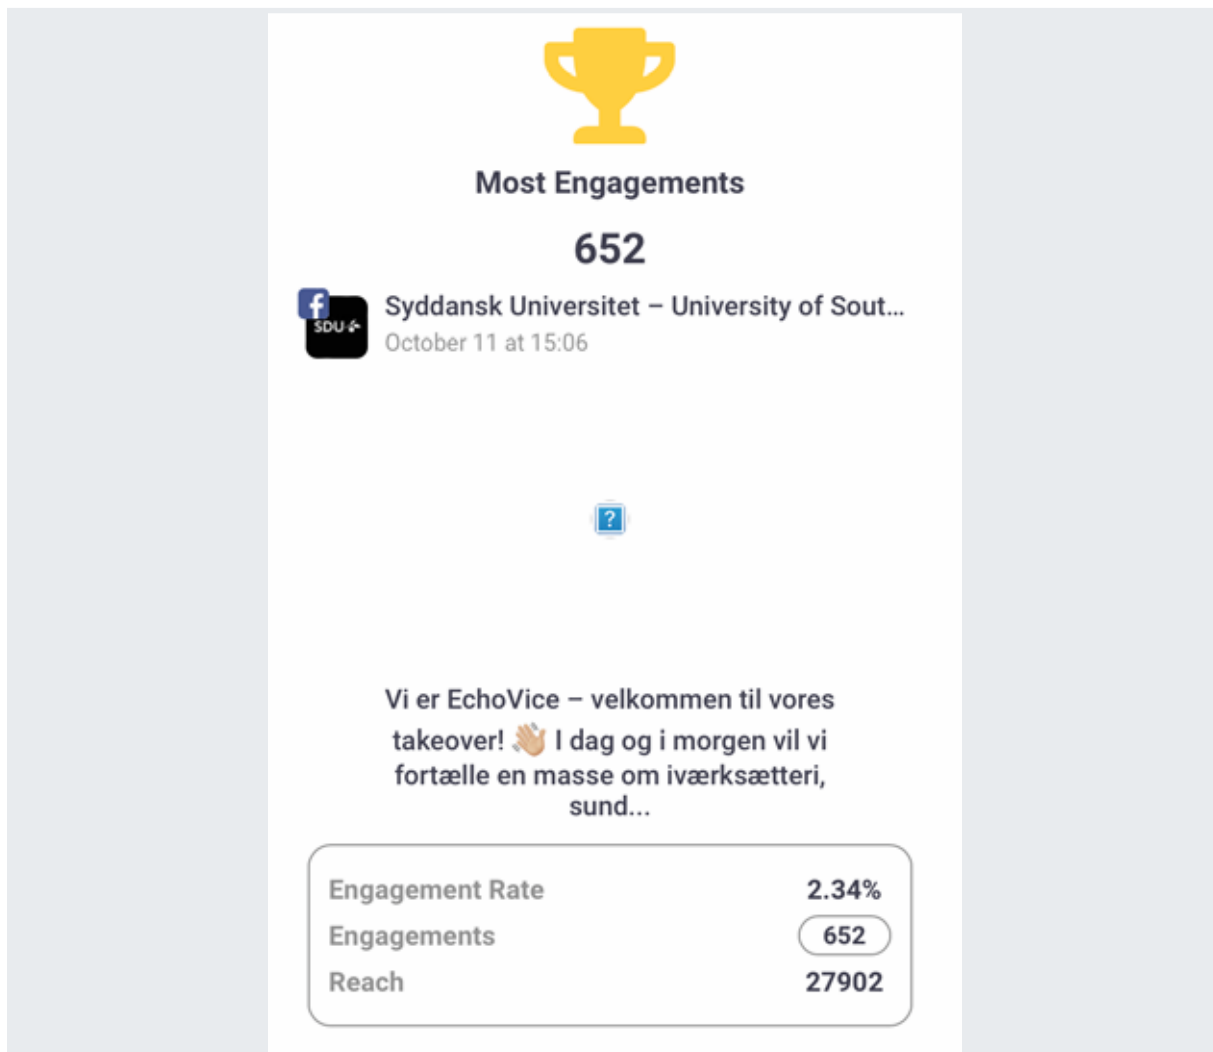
Most Engagements

652

SDU

Syddansk Universitet – University of Sout...
October 11 at 15:06

?

Vi er EchoVice – velkommen til vores takeover! 👋 I dag og i morgen vil vi fortælle en masse om iværksætteri, sund...

| | |
|---|---|
| Engagement Rate | 2.34% |
| Engagements | 652 |
| Reach | 27902 |